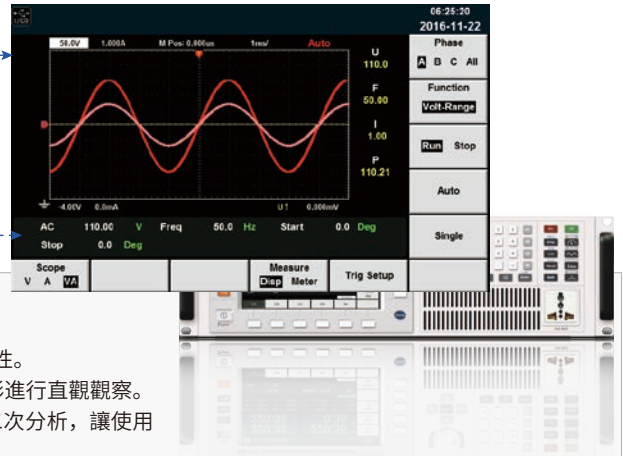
06:25:20
2016-11-22

50.0V 1.000A M Pos: 0.000us 1ms/ Auto

U
110.0

F
50.00

I
1.00

P
110.21

-4.00V 0.0mA U1 0.000mV

Phase
A B C All

Function
Volt-Range

Run Stop

Auto

Single

AC 110.00 V Freq 50.0 Hz Start 0.0 Deg
Stop 0.0 Deg

Scope
V A VA

Measure
Disp Meter

Trig Setup

性。
形進行直觀觀察。
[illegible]次分析，讓使用